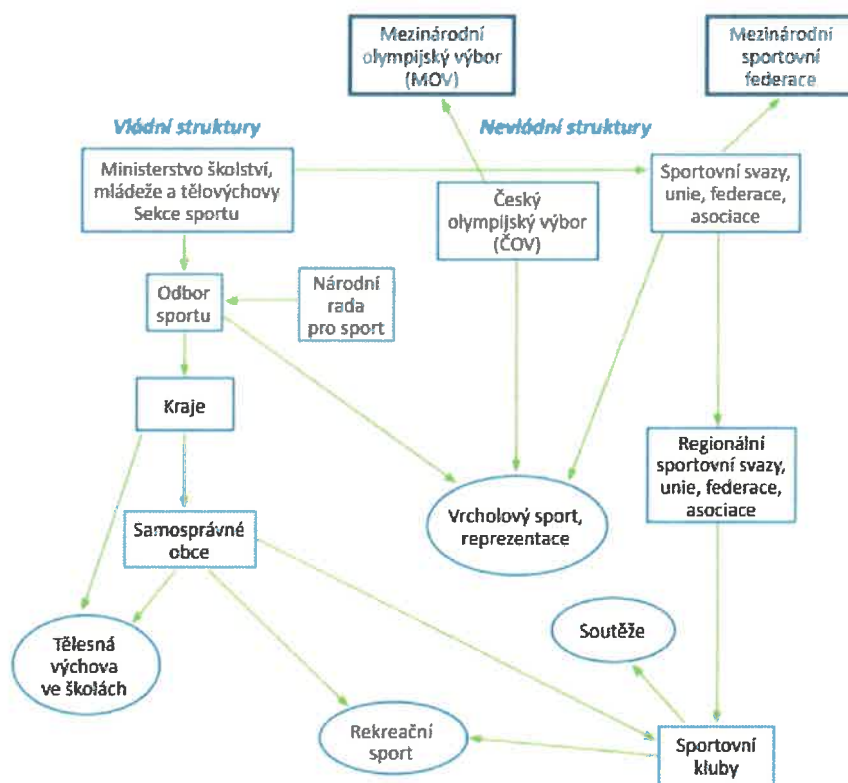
Mezinárodní olympijský výbor (MOV)

Mezinárodní sportovní federace

Vládní struktury

Nevládní struktury

Ministerstvo školství, mládeže a tělovýchovy Sekce sportu

Český olympijský výbor (ČOV)

Sportovní svazy, unie, federace, asociace

Odbor sportu

Národní rada pro sport

Kraje

Regionální sportovní svazy, unie, federace, asociace

Samosprávné obce

Vrcholový sport, reprezentace

Soutěže

Tělesná výchova ve školách

Rekreační sport

Sportovní kluby